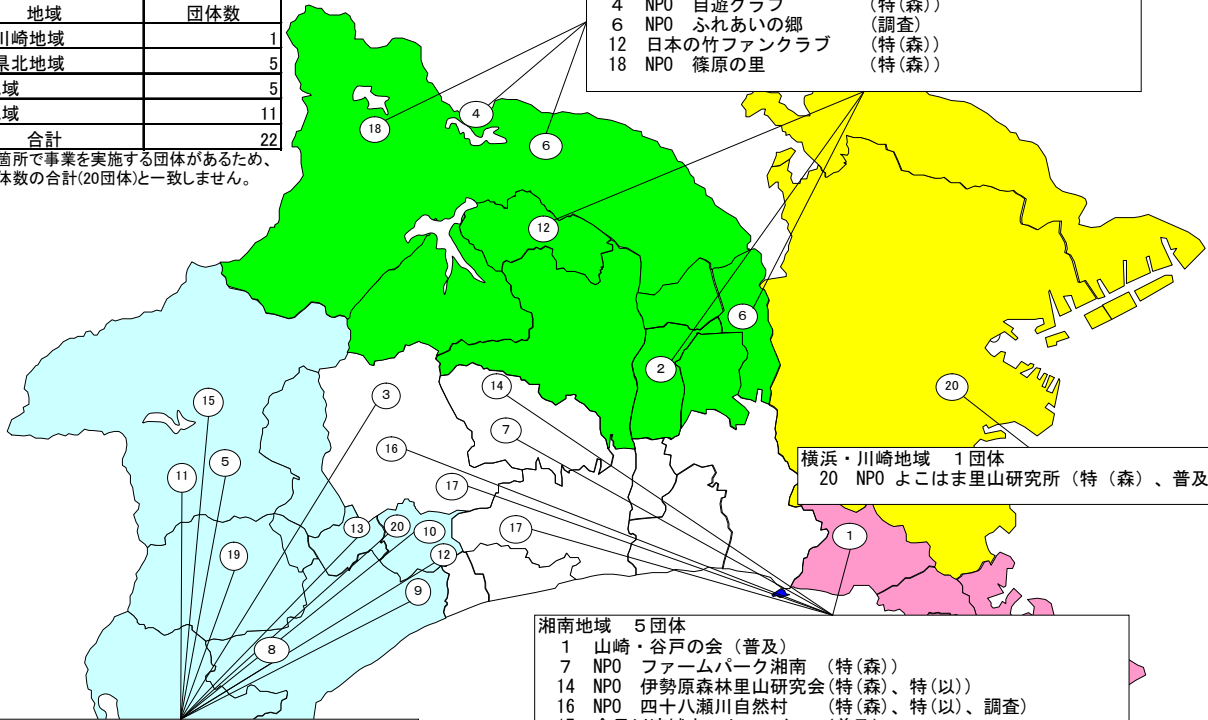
| 地域 | 団体数 |
|---|---|
| 川崎地域 | 1 |
| 県北地域 | 5 |
| 域 | 5 |
| 域 | 11 |
| 合計 | 22 |

箇所で事業を実施する団体があるため、体数の合計(20団体)と一致しません。

4　NPO　自遊クラブ　（特(森)）
6　NPO　ふれあいの郷　（調査）
12　日本の竹ファンクラブ　（特(森)）
18　NPO　篠原の里　（特(森)）

18
4
6
12
6
2
20
15
11
5
19
3
16
14
7
17
17
13
20
10
12
9
8
1

横浜・川崎地域　1団体
20　NPO　よこはま里山研究所（特（森）、普及

湘南地域　5団体
1　山崎・谷戸の会（普及）
7　NPO　ファームパーク湘南　（特(森)）
14　NPO　伊勢原森林里山研究会(特(森)、特(以))
16　NPO　四十八瀬川自然村　（特(森)、特(以)、調査）
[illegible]